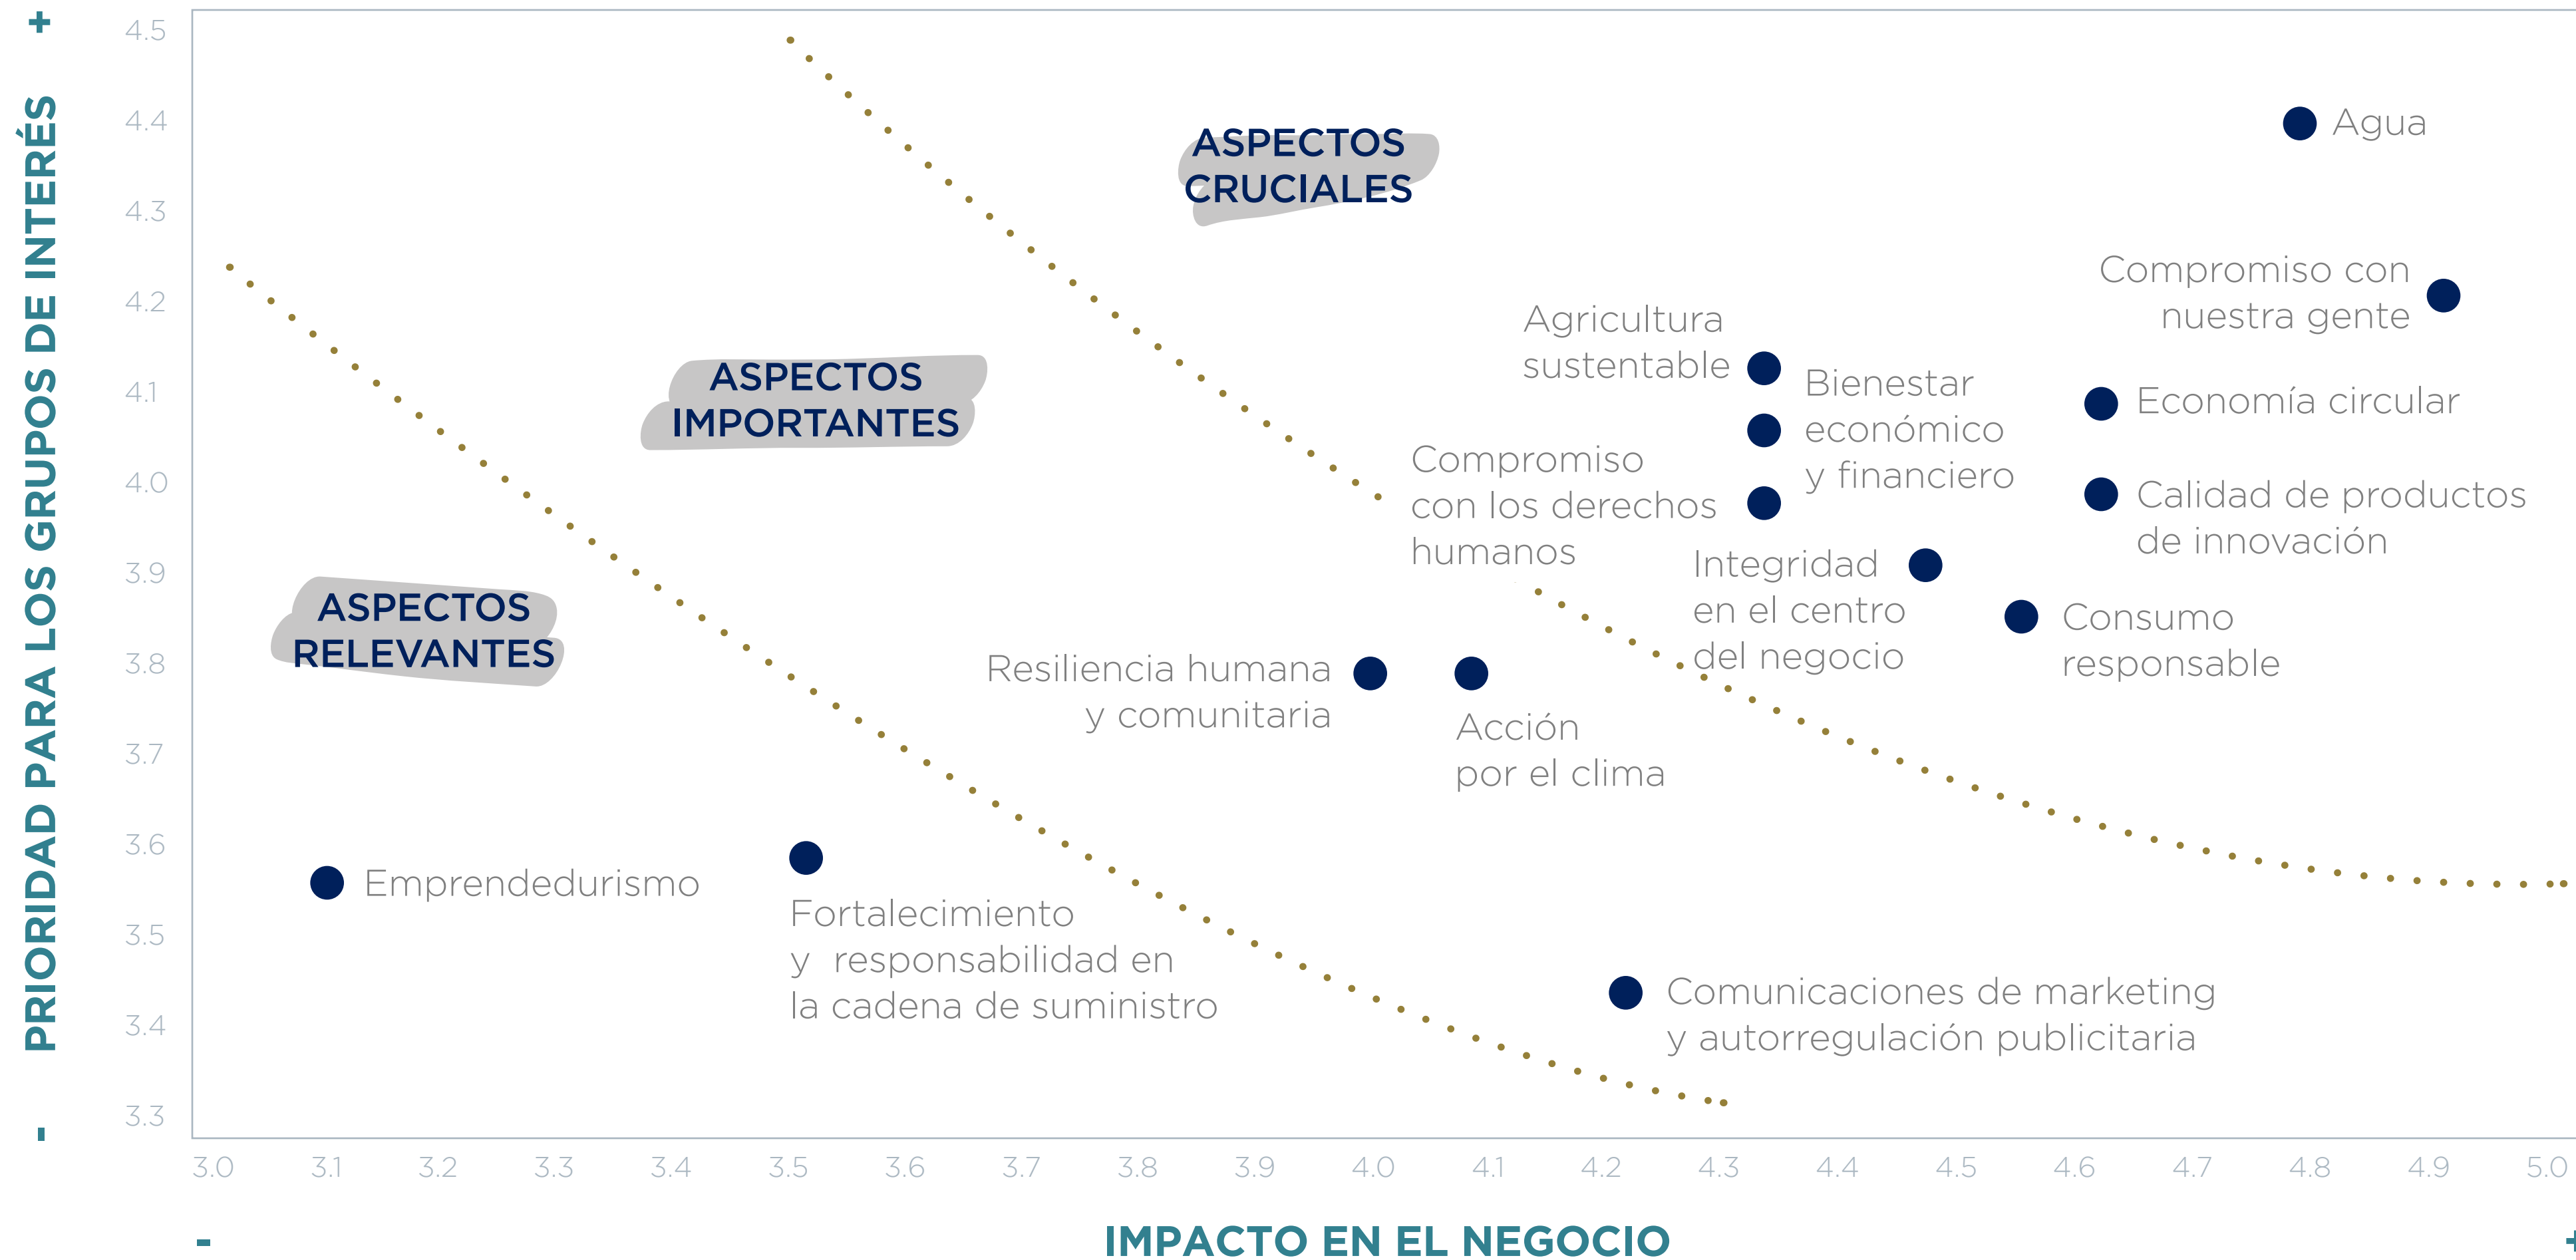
+
PRIORIDAD PARA LOS GRUPOS DE INTERÉS
-

4.5
4.4
4.3
4.2
4.1
4.0
3.9
3.8
3.7
3.6
3.5
3.4
3.3

ASPECTOS CRUCIALES

ASPECTOS IMPORTANTES

ASPECTOS RELEVANTES

Agua

Compromiso con nuestra gente

Agricultura sustentable

Bienestar económico y financiero

Economía circular

Compromiso con los derechos humanos

Calidad de productos de innovación

Integridad en el centro del negocio

Consumo responsable

Resiliencia humana y comunitaria

Acción por el clima

Emprendedurismo

Fortalecimiento y responsabilidad en la cadena de suministro

Comunicaciones de marketing y autorregulación publicitaria

3.0
3.1
3.2
3.3
3.4
3.5
3.6
3.7
3.8
3.9
4.0
4.1
4.2
4.3
4.4
4.5
4.6
4.7
4.8
4.9
5.0

-
IMPACTO EN EL NEGOCIO
+